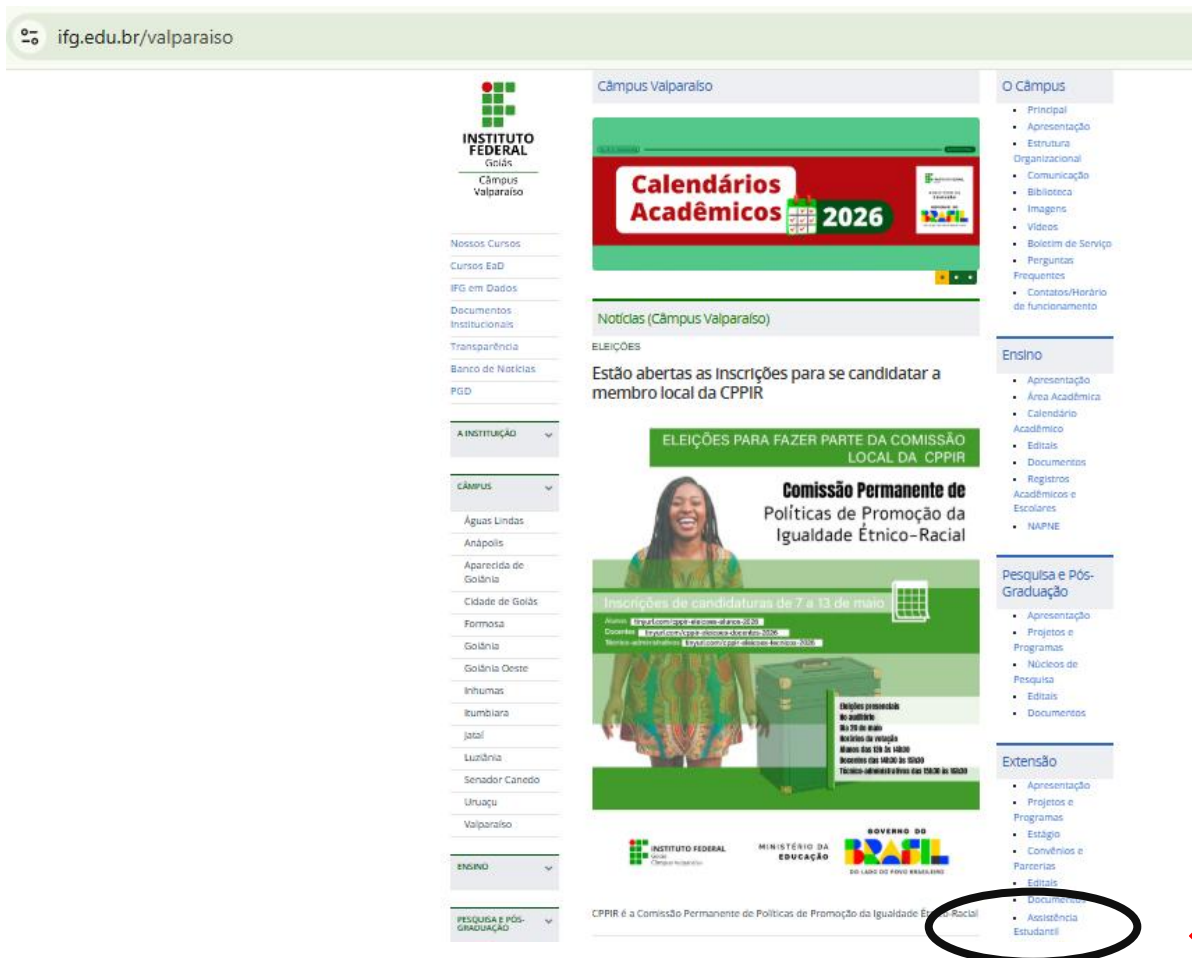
ifg.edu.br/valparaiso

INSTITUTO FEDERAL
Goiás
Câmpus Valparaíso

Nossos Cursos
Cursos EaD
IFG em Dados
Documentos Institucionais
Transparência
Banco de Notícias
PGD

A INSTITUIÇÃO

CÂMPUS
Águas Lindas
Anápolis
Aparecida de Goiânia
Cidade de Goiás
Formosa
Goiânia
Goiânia Oeste
Inhumas
Itumbiara
Jataí
Luziânia
Senador Canedo
Uruaçu
Valparaíso

ENSINO

PESQUISA E PÓS-GRADUAÇÃO

Câmpus Valparaíso

Calendários Acadêmicos 2026

Notícias (Câmpus Valparaíso)

ELEIÇÕES

Estão abertas as inscrições para se candidatar a membro local da CPPIR

ELEIÇÕES PARA FAZER PARTE DA COMISSÃO LOCAL DA CPPIR

Comissão Permanente de Políticas de Promoção da Igualdade Étnico-Racial

Inscrições de candidaturas de 7 a 13 de maio
Alunos: tinyurl.com/cppir-eleicoes-alunos-2026
Docentes: tinyurl.com/cppir-eleicoes-docentes-2026
Técnico-administrativos: tinyurl.com/cppir-eleicoes-tecnicos-2026

Eleições presenciais no auditório
Dia 20 de maio
Horários da votação
Alunos das 13h às 14h30
Docentes das 14h30 às 15h30
Técnico-administrativos das 15h30 às 16h30

INSTITUTO FEDERAL Goiás Câmpus Valparaíso
MINISTÉRIO DA EDUCAÇÃO
GOVERNO DO BRASIL DO LADO DO POVO BRASILEIRO

CPPIR é a Comissão Permanente de Políticas de Promoção da Igualdade Étnico-Racial

O Câmpus
Principal
Apresentação
Estrutura Organizacional
Comunicação
Biblioteca
Imagens
Vídeos
Boletim de Serviço
Perguntas Frequentes
Contatos/Horário de funcionamento

Ensino
Apresentação
Área Acadêmica
Calendário Acadêmico
Editais
Documentos
Registros Acadêmicos e Escolares
NAPNE

Pesquisa e Pós-Graduação
Apresentação
Projetos e Programas
Núcleos de Pesquisa
Editais
Documentos

Extensão
Apresentação
Projetos e Programas
Estágio
Convênios e Parcerias
Editais
Documentos
Assistência Estudantil